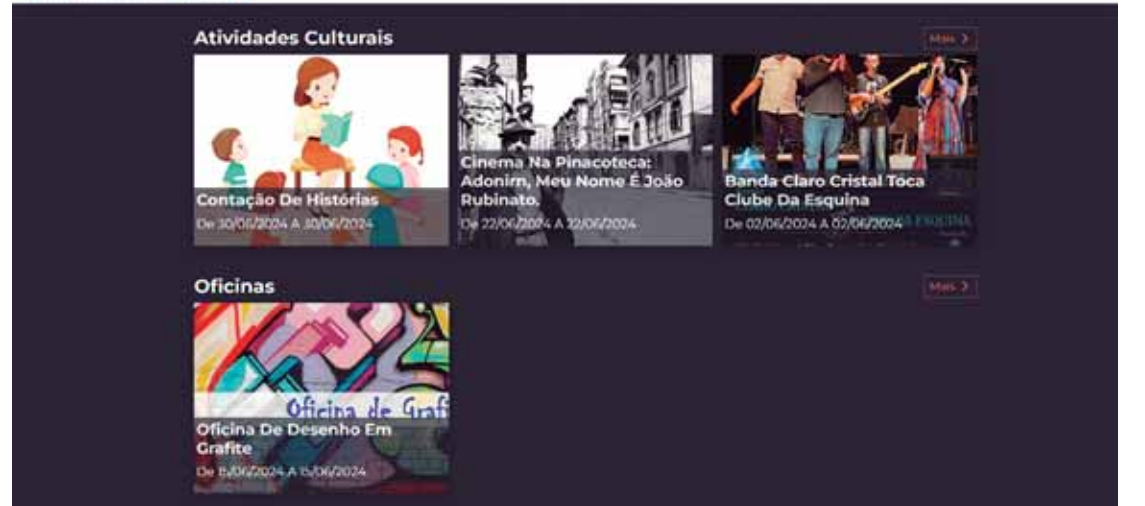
Atividades Culturais

Mais >

Contação De Histórias

De 30/06/2024 A 30/06/2024

Cinema Na Pinacoteca: Adonirn, Meu Nome É João Rubinato.

De 22/06/2024 A 22/06/2024

Banda Claro Cristal Toca Clube Da Esquina

De 02/06/2024 A 02/06/2024

Oficinas

Mais >

Oficina de Graf

Oficina De Desenho Em Grafite

De 15/06/2024 A 15/06/2024